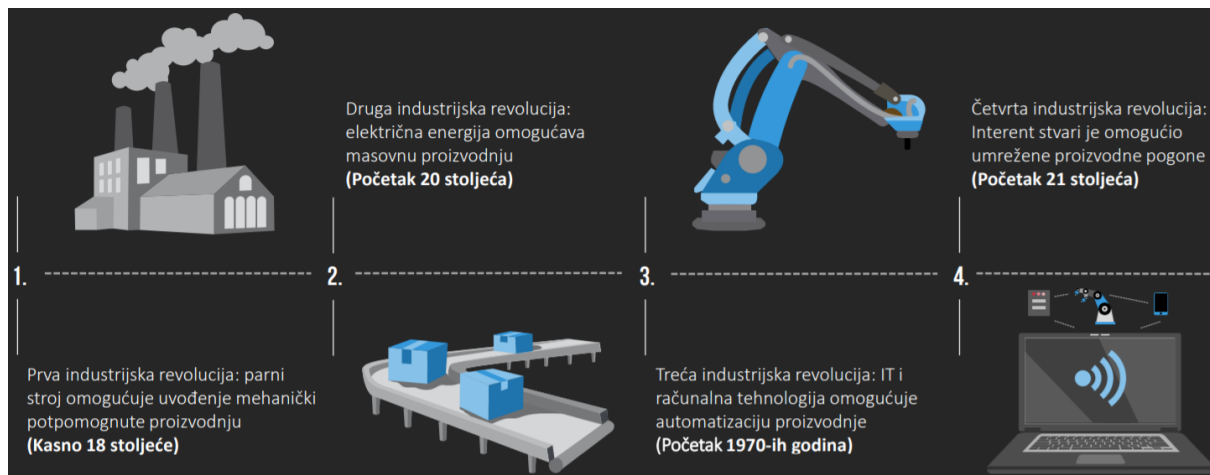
Druga industrijska revolucija: električna energija omogućava masovnu proizvodnju
**(Početak 20 stoljeća)**

Četvrta industrijska revolucija: Interent stvari je omogućio umrežene proizvodne pogone
**(Početak 21 stoljeća)**

1.

2.

3.

4.

Prva industrijska revolucija: parni stroj omogućuje uvođenje mehanički potpomognute proizvodnju
**(Kasno 18 stoljeće)**

Treća industrijska revolucija: IT i računalna tehnologija omogućuje automatizaciju proizvodnje
**(Početak 1970-ih godina)**